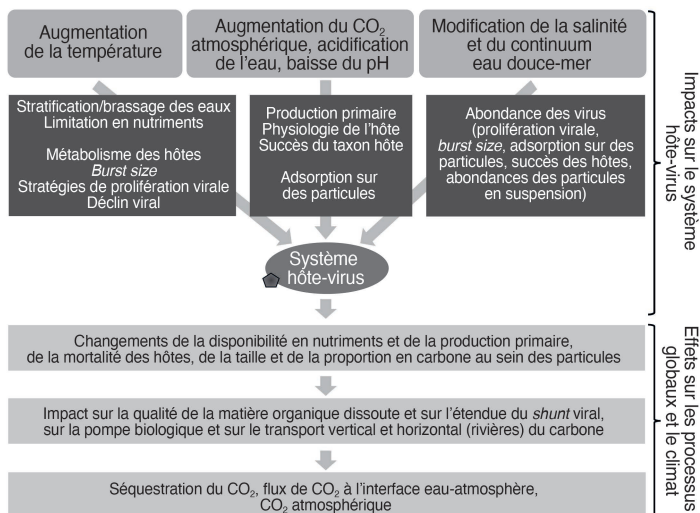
Augmentation de la température

Augmentation du $CO_2$ atmosphérique, acidification de l'eau, baisse du pH

Modification de la salinité et du continuum eau douce-mer

Stratification/brassage des eaux
Limitation en nutriments

Métabolisme des hôtes
*Burst size*
Stratégies de prolifération virale
Déclin viral

Production primaire
Physiologie de l'hôte
Succès du taxon hôte

Adsorption sur des particules

Abondance des virus (prolifération virale, *burst size*, adsorption sur des particules, succès des hôtes, abondances des particules en suspension)

Impacts sur le système hôte-virus

Système hôte-virus

Changements de la disponibilité en nutriments et de la production primaire, de la mortalité des hôtes, de la taille et de la proportion en carbone au sein des particules

Impact sur la qualité de la matière organique dissoute et sur l'étendue du *shunt* viral, sur la pompe biologique et sur le transport vertical et horizontal (rivières) du carbone

Séquestration du $CO_2$, flux de $CO_2$ à l'interface eau-atmosphère, $CO_2$ atmosphérique

Effets sur les processus globaux et le climat